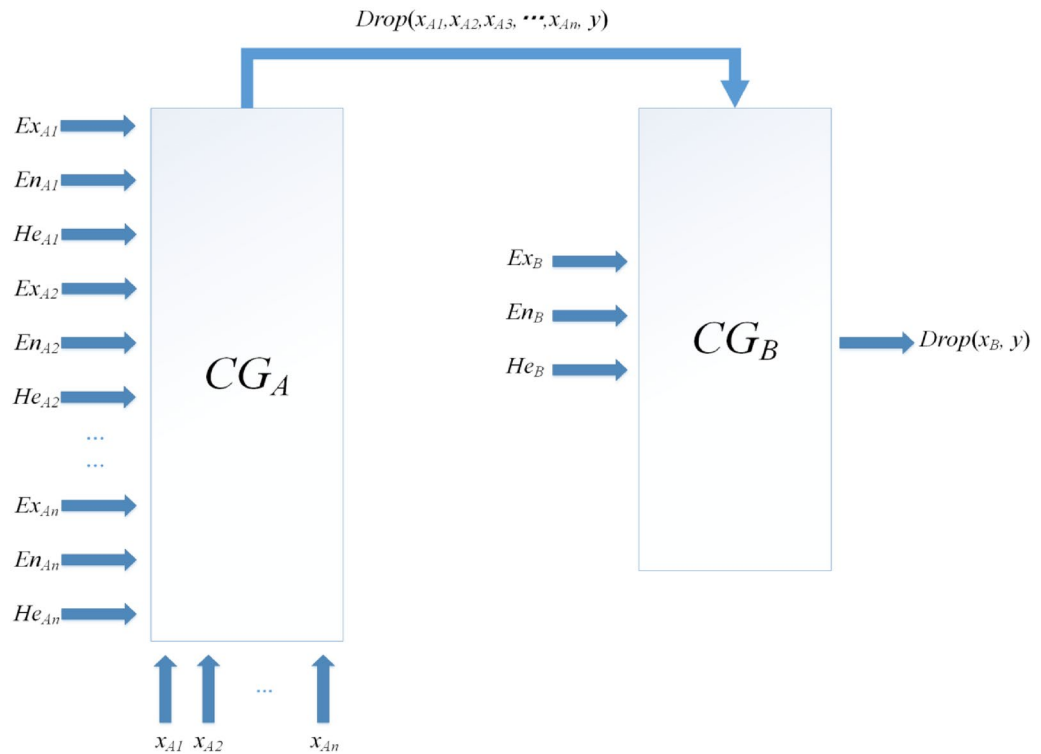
$Drop(x_{A1}, x_{A2}, x_{A3}, \cdots, x_{An}, y)$

$Ex_{A1}$
$En_{A1}$
$He_{A1}$
$Ex_{A2}$
$En_{A2}$
$He_{A2}$
...
...
$Ex_{An}$
$En_{An}$
$He_{An}$

$CG_A$

$x_{A1}$ $x_{A2}$ ... $x_{An}$

$Ex_B$
$En_B$
$He_B$

$CG_B$

$Drop(x_B, y)$